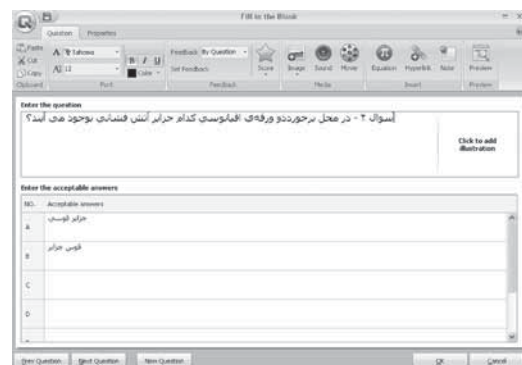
Fill in the Blank

Question Properties

Paste
Cut
Copy
Clipboard

Tahoma
12
B I U
Color
Font

Feedback By Question
Set Feedback
Score
Feedback

Image Sound Movie
Media

Equation Hyperlink Note
Insert

Preview
Preview

Enter the question

سوال ۲ - در محل برخورددو ورقه‌ی اقیانوسی کدام جزایر آتش فشانی بوجود می آیند؟

Click to add illustration

Enter the acceptable answers

| NO. | Acceptable answers |
|---|---|
| A | جزایر قوسی |
| B | قوسی جزایر |
| C | |
| D | |

Prev Question   Next Question   New Question   OK   Cancel